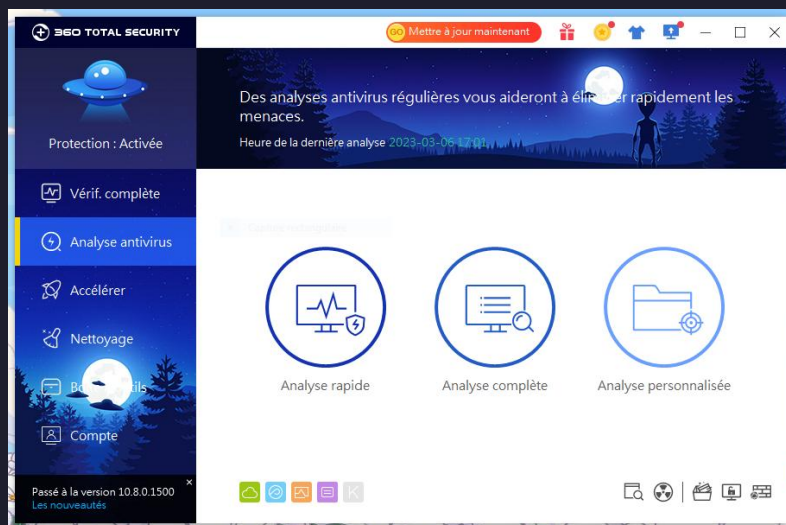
360 TOTAL SECURITY

Mettre à jour maintenant

Protection : Activée

Vérif. complète

Analyse antivirus

Accélérer

Nettoyage

Bo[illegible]tils

Compte

Passé à la version 10.8.0.1500
Les nouveautés

Des analyses antivirus régulières vous aideront à éli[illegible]er rapidement les menaces.

Heure de la dernière analyse 2023-03-06 17:01

Analyse rapide

Analyse complète

Analyse personnalisée